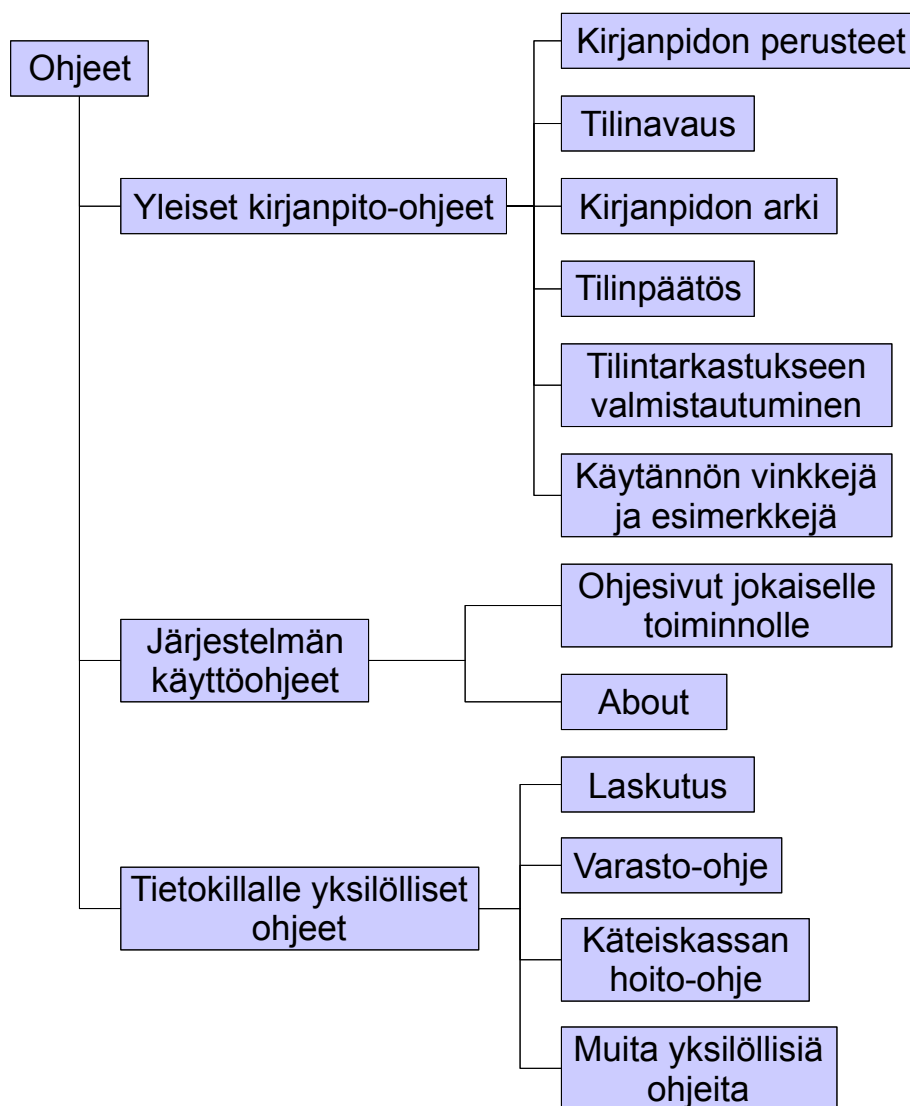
Ohjeet

Yleiset kirjanpito-ohjeet

Kirjanpidon perusteet

Tilinavaus

Kirjanpidon arki

Tilinpäätös

Tilintarkastukseen valmistautuminen

Käytännön vinkkejä ja esimerkkejä

Järjestelmän käyttöohjeet

Ohjesivut jokaiselle toiminnolle

About

Tietokillalle yksilölliset ohjeet

Laskutus

Varasto-ohje

Käteiskassan hoito-ohje

Muita yksilöllisiä ohjeita